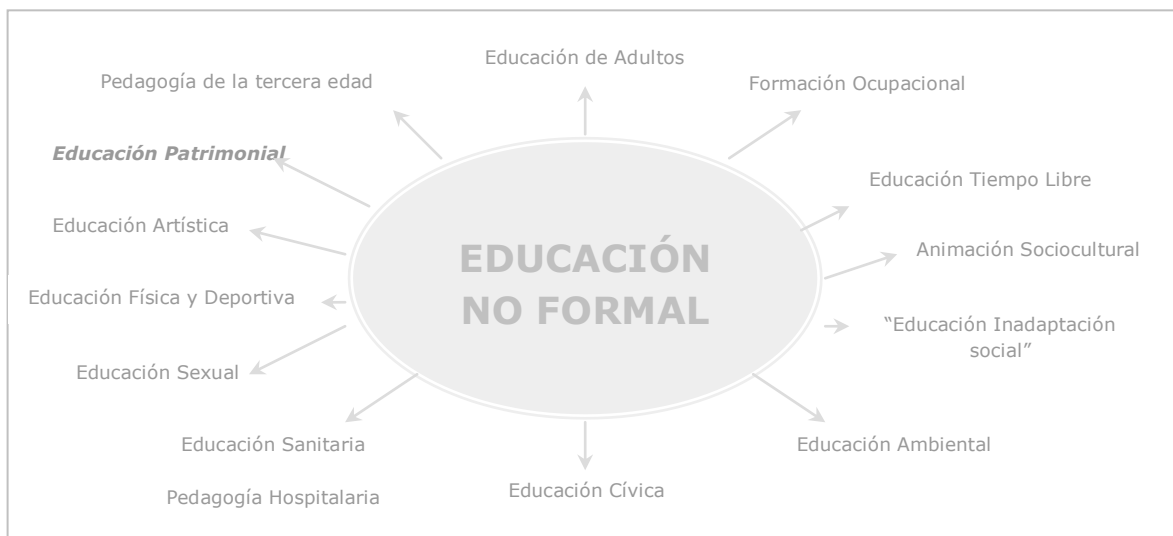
Educación de Adultos

Pedagogía de la tercera edad

Formación Ocupacional

*Educación Patrimonial*

Educación Tiempo Libre

Educación Artística

Animación Sociocultural

EDUCACIÓN NO FORMAL

Educación Física y Deportiva

"Educación Inadaptación social"

Educación Sexual

Educación Sanitaria

Educación Ambiental

Pedagogía Hospitalaria

Educación Cívica